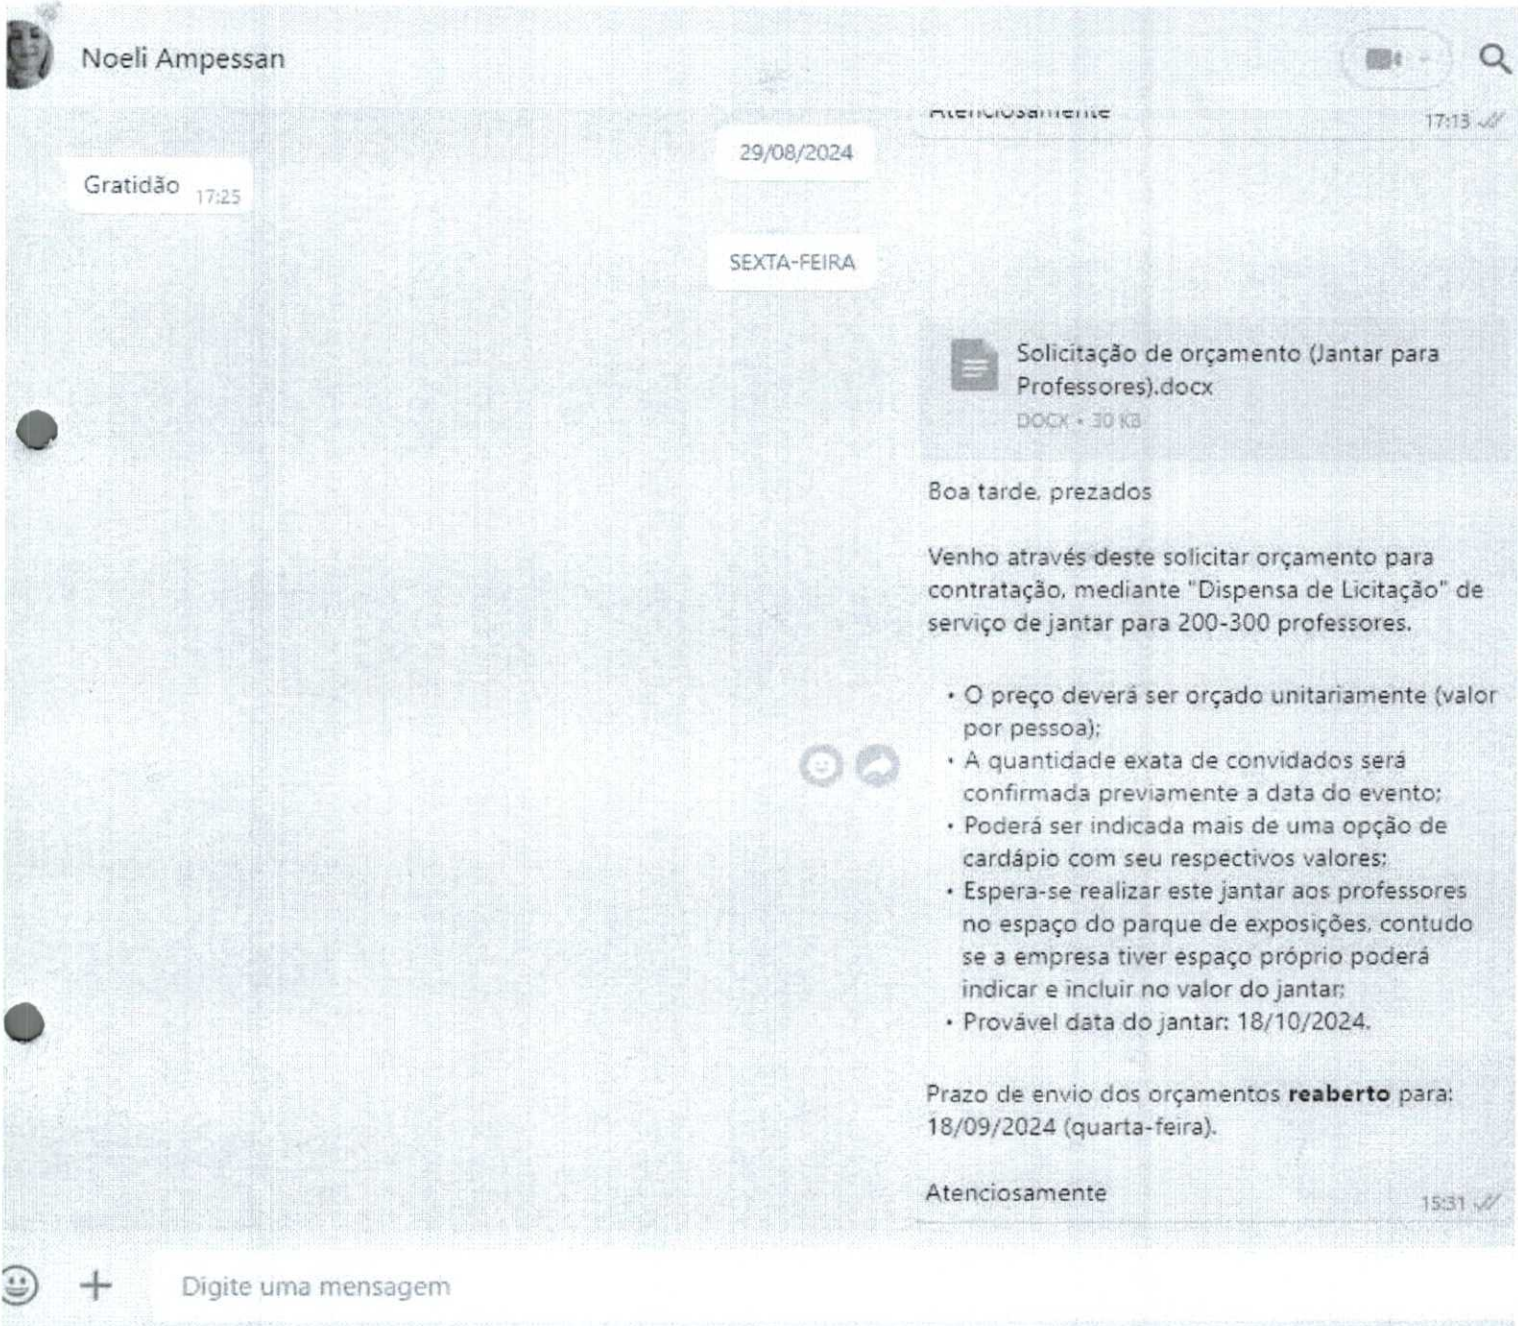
Noeli Ampessan

Atenciosamente 17:13

29/08/2024

Gratidão 17:25

SEXTA-FEIRA

Solicitação de orçamento (Jantar para Professores).docx
DOCX • 30 KB

Boa tarde, prezados

Venho através deste solicitar orçamento para contratação, mediante "Dispensa de Licitação" de serviço de jantar para 200-300 professores.

• O preço deverá ser orçado unitariamente (valor por pessoa);
• A quantidade exata de convidados será confirmada previamente a data do evento;
• Poderá ser indicada mais de uma opção de cardápio com seu respectivos valores;
• Espera-se realizar este jantar aos professores no espaço do parque de exposições, contudo se a empresa tiver espaço próprio poderá indicar e incluir no valor do jantar;
• Provável data do jantar: 18/10/2024.

Prazo de envio dos orçamentos **reaberto** para: 18/09/2024 (quarta-feira).

Atenciosamente 15:31

Digite uma mensagem